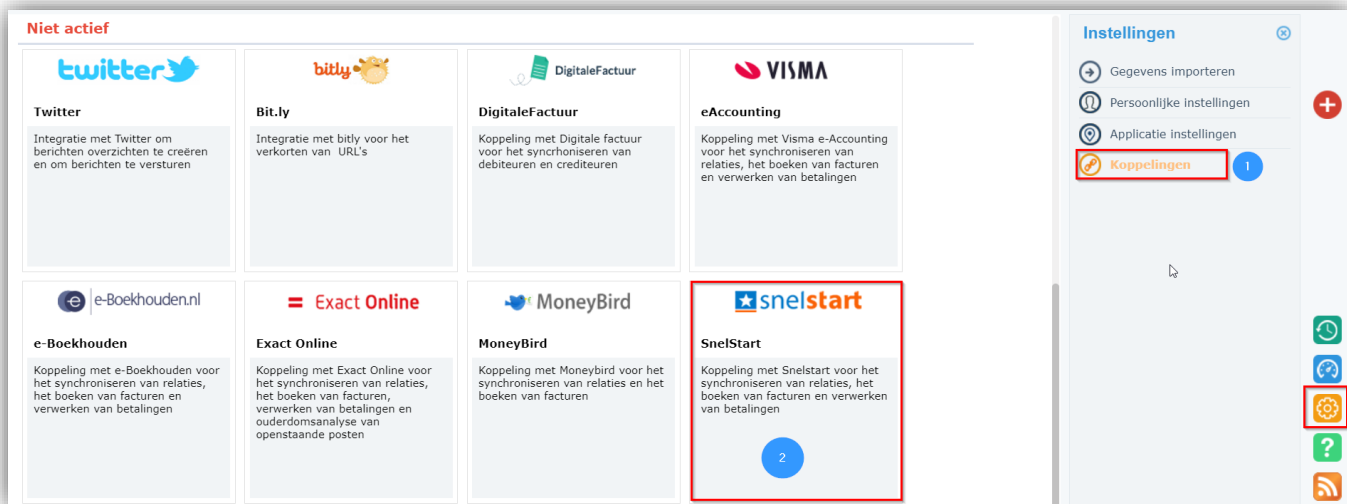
Niet actief

twitter

Twitter

Integratie met Twitter om berichten overzichten te creëren en om berichten te versturen

bitly

Bit.ly

Integratie met bitly voor het verkorten van URL's

DigitaleFactuur

DigitaleFactuur

Koppeling met Digitale factuur voor het syncrhoniseren van debiteuren en crediteuren

VISMA

eAccounting

Koppeling met Visma e-Accounting voor het synchroniseren van relaties, het boeken van facturen en verwerken van betalingen

e-Boekhouden.nl

e-Boekhouden

Koppeling met e-Boekhouden voor het synchroniseren van relaties, het boeken van facturen en verwerken van betalingen

Exact Online

Exact Online

Koppeling met Exact Online voor het synchroniseren van relaties, het boeken van facturen, verwerken van betalingen en ouderdomsanalyse van openstaande posten

MoneyBird

MoneyBird

Koppeling met Moneybird voor het synchroniseren van relaties en het boeken van facturen

snelstart

SnelStart

Koppeling met Snelstart voor het synchroniseren van relaties, het boeken van facturen en verwerken van betalingen

2

Instellingen

Gegevens importeren
Persoonlijke instellingen
Applicatie instellingen
Koppelingen
1